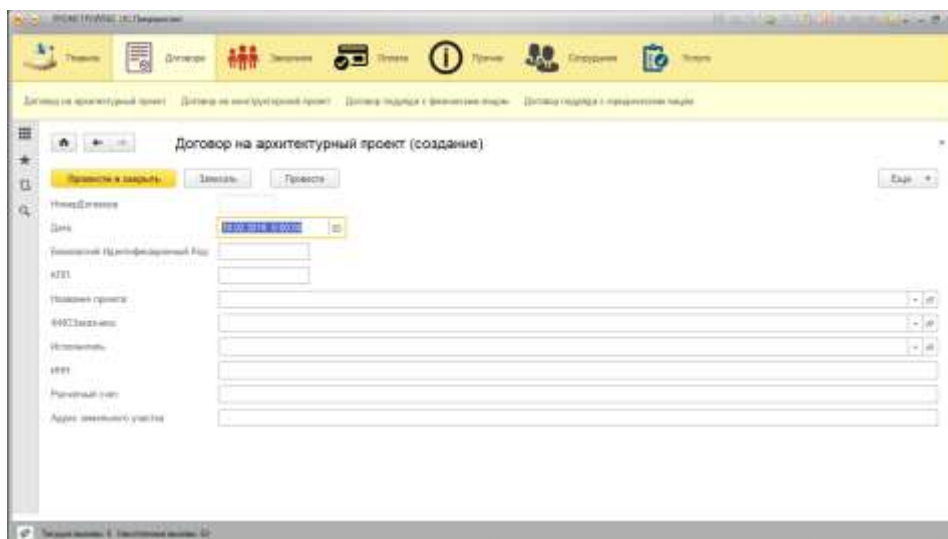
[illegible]

Главное Договоры Заказчики Платежи Прочее Сотрудники Услуги

Договор на архитектурный проект Договор на конструкторский проект Договор подряда с физическим лицом Договор подряда с юридическим лицом

Договор на архитектурный проект (создание)

Провести и закрыть Записать Провести Еще

НомерДоговора

Дата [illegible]

Банковский Идентификационный Код

КПП

Название проекта

ФИОЗаказчика

Исполнитель

ИНН

Расчетный счет

Адрес земельного участка

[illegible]